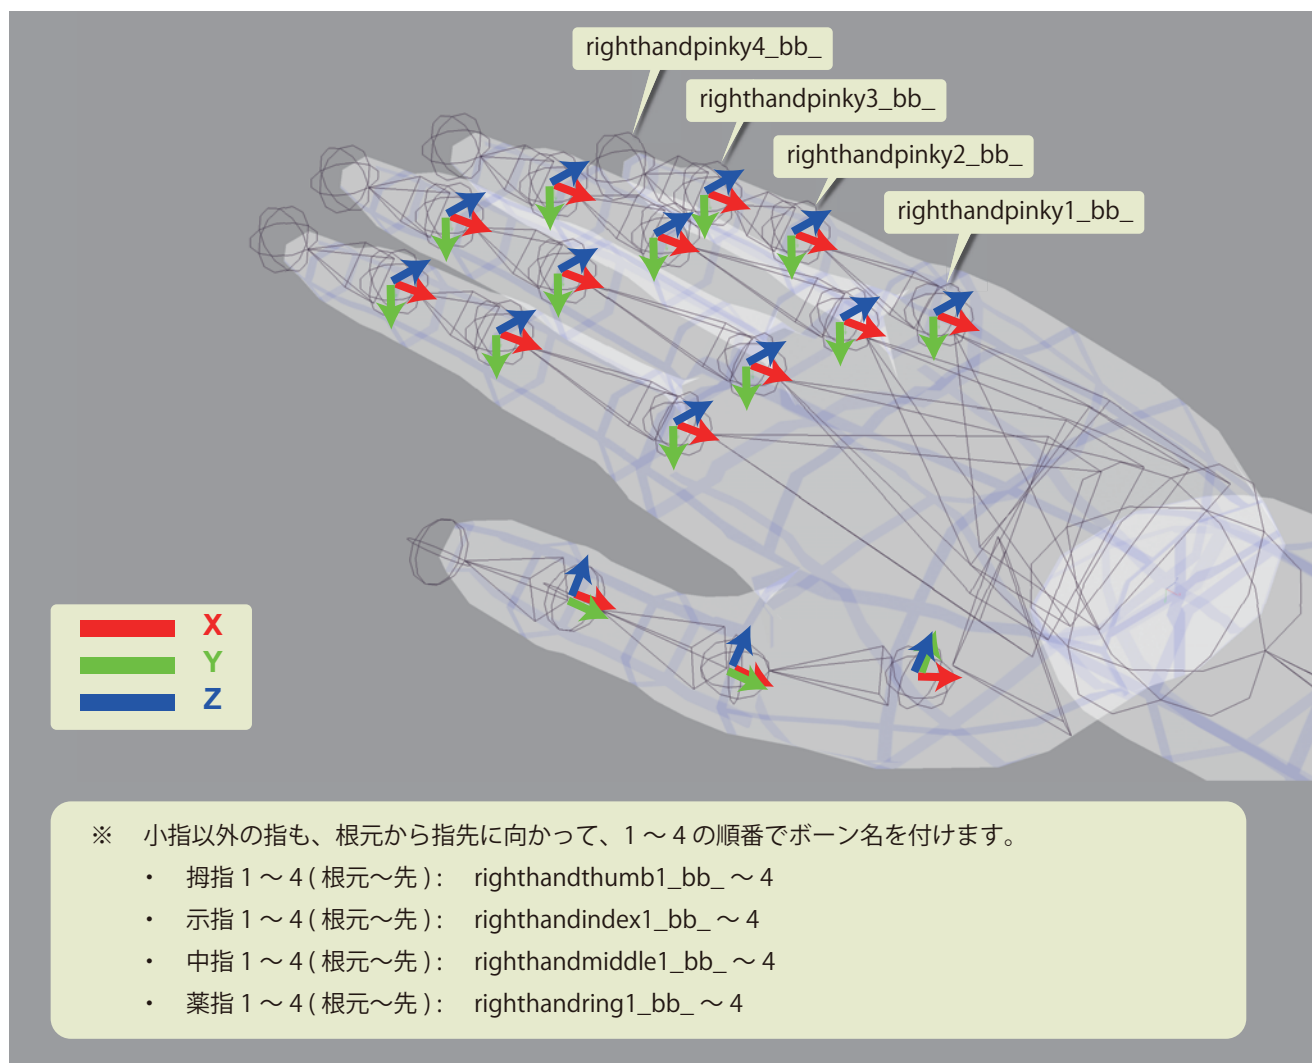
righthandpinky4_bb_

righthandpinky3_bb_

righthandpinky2_bb_

righthandpinky1_bb_

X

Y

Z

※ 小指以外の指も、根元から指先に向かって、1 ～ 4 の順番でボーン名を付けます。

・ 拇指 1 ～ 4 ( 根元～先 ) : righthandthumb1_bb_ ～ 4

・ 示指 1 ～ 4 ( 根元～先 ) : righthandindex1_bb_ ～ 4

・ 中指 1 ～ 4 ( 根元～先 ) : righthandmiddle1_bb_ ～ 4

・ 薬指 1 ～ 4 ( 根元～先 ) : righthandring1_bb_ ～ 4